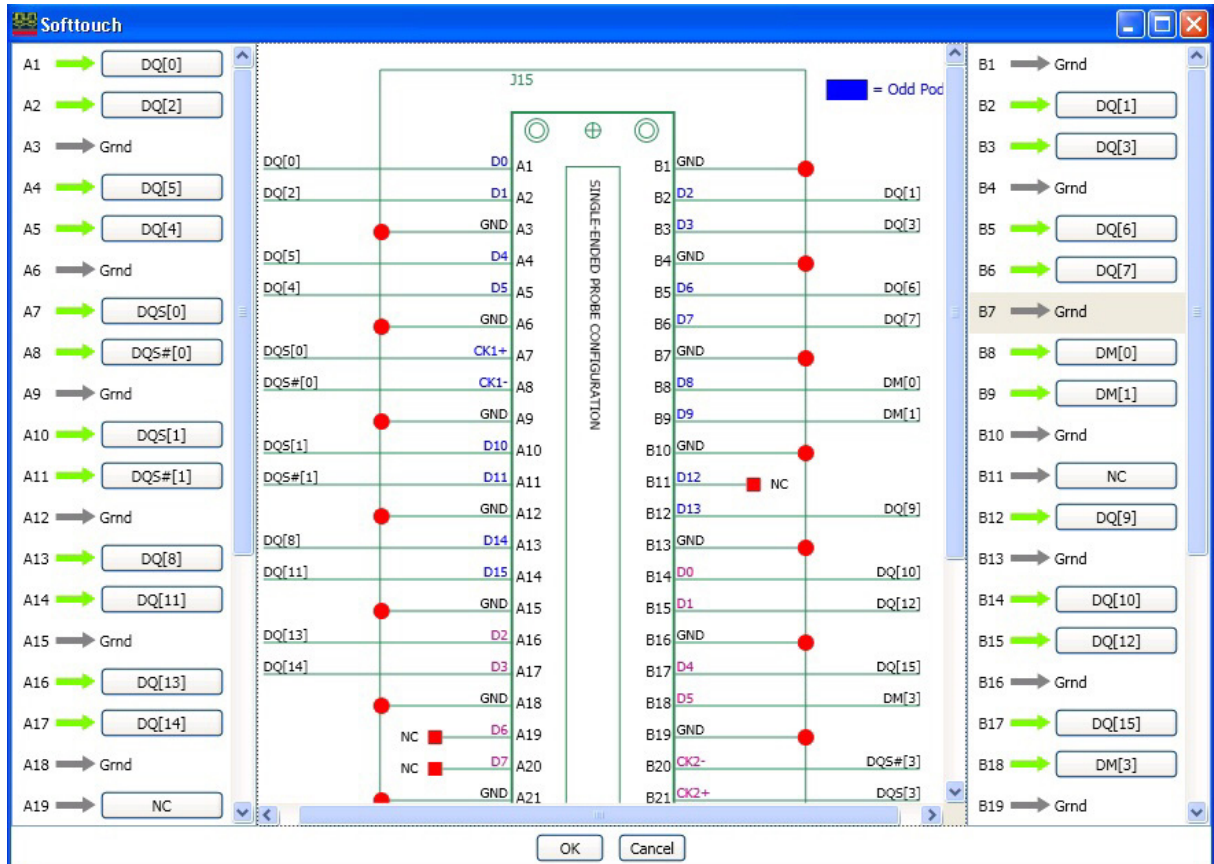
Softtouch

A1 DQ[0]
A2 DQ[2]
A3 Grnd
A4 DQ[5]
A5 DQ[4]
A6 Grnd
A7 DQS[0]
A8 DQS#[0]
A9 Grnd
A10 DQS[1]
A11 DQS#[1]
A12 Grnd
A13 DQ[8]
A14 DQ[11]
A15 Grnd
A16 DQ[13]
A17 DQ[14]
A18 Grnd
A19 NC

J15

= Odd Pod

SINGLE-ENDED PROBE CONFIGURATION

DQ[0] D0 A1
DQ[2] D1 A2
GND A3
DQ[5] D4 A4
DQ[4] D5 A5
GND A6
DQS[0] CK1+ A7
DQS#[0] CK1- A8
GND A9
DQS[1] D10 A10
DQS#[1] D11 A11
GND A12
DQ[8] D14 A13
DQ[11] D15 A14
GND A15
DQ[13] D2 A16
DQ[14] D3 A17
GND A18
NC D6 A19
NC D7 A20
GND A21

B1 GND
B2 D2 DQ[1]
B3 D3 DQ[3]
B4 GND
B5 D6 DQ[6]
B6 D7 DQ[7]
B7 GND
B8 D8 DM[0]
B9 D9 DM[1]
B10 GND
B11 D12 NC
B12 D13 DQ[9]
B13 GND
B14 D0 DQ[10]
B15 D1 DQ[12]
B16 GND
B17 D4 DQ[15]
B18 D5 DM[3]
B19 GND
B20 CK2- DQS#[3]
B21 CK2+ DQS[3]

B1 Grnd
B2 DQ[1]
B3 DQ[3]
B4 Grnd
B5 DQ[6]
B6 DQ[7]
B7 Grnd
B8 DM[0]
B9 DM[1]
B10 Grnd
B11 NC
B12 DQ[9]
B13 Grnd
B14 DQ[10]
B15 DQ[12]
B16 Grnd
B17 DQ[15]
B18 DM[3]
B19 Grnd

OK Cancel